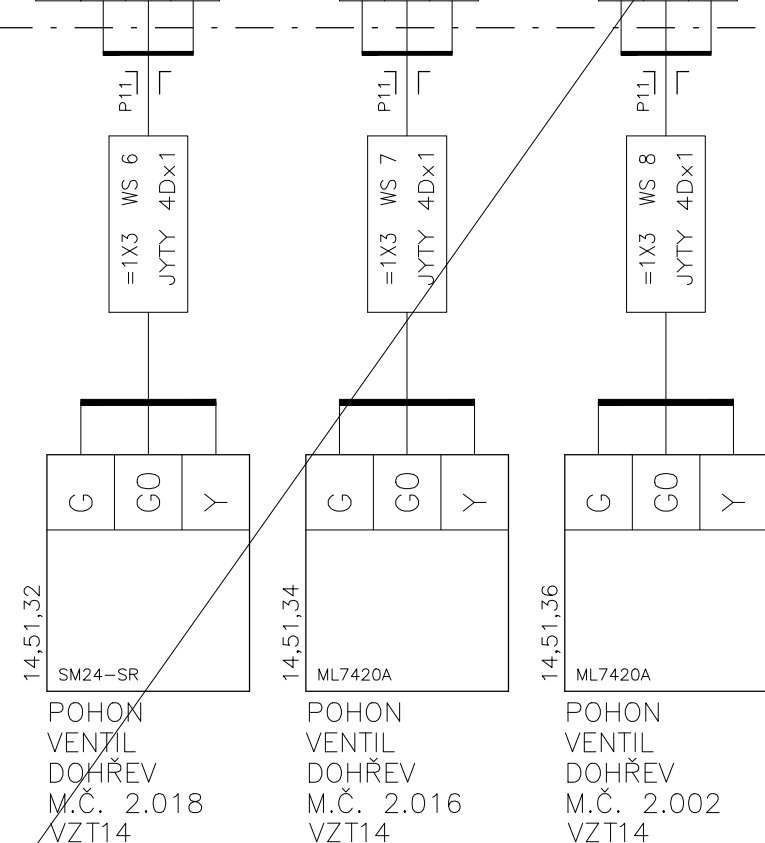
P11

=1X3 WS 6
JYTY 4Dx1

G | GO | Y

14,51,32

SM24-SR

POHON
VENTIL
DOHŘEV
M.Č. 2.018
VZT14

P11

=1X3 WS 7
JYTY 4Dx1

G | GO | Y

14,51,34

ML7420A

POHON
VENTIL
DOHŘEV
M.Č. 2.016
VZT14

P11

=1X3 WS 8
JYTY 4Dx1

G | GO | Y

14,51,36

ML7420A

POHON
VENTIL
DOHŘEV
M.Č. 2.002
VZT14